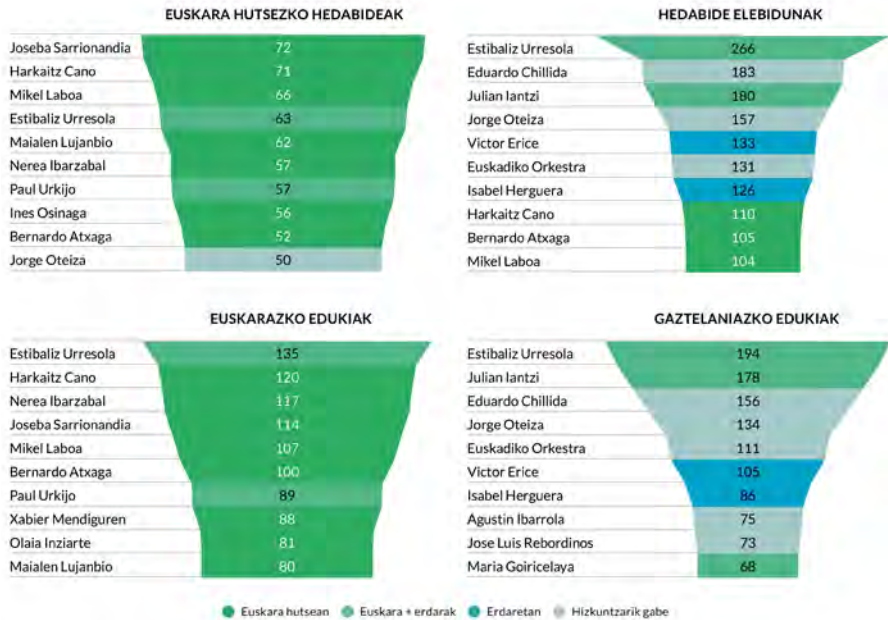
EUSKARA HUTSEZKO HEDABIDEAK

| | |
|---|---|
| Joseba Sarrionandia | 72 |
| Harkaitz Cano | 71 |
| Mikel Laboa | 66 |
| Estibaliz Urresola | 63 |
| Maialen Lujanbio | 62 |
| Nerea Ibarzabal | 57 |
| Paul Urkijo | 57 |
| Ines Osinaga | 56 |
| Bernardo Atxaga | 52 |
| Jorge Oteiza | 50 |

HEDABIDE ELEBIDUNAK

| | |
|---|---|
| Estibaliz Urresola | 266 |
| Eduardo Chillida | 183 |
| Julian Iantzi | 180 |
| Jorge Oteiza | 157 |
| Victor Erice | 133 |
| Euskadiko Orkestra | 131 |
| Isabel Herguera | 126 |
| Harkaitz Cano | 110 |
| Bernardo Atxaga | 105 |
| Mikel Laboa | 104 |

EUSKARAZKO EDUKIAK

| | |
|---|---|
| Estibaliz Urresola | 135 |
| Harkaitz Cano | 120 |
| Nerea Ibarzabal | 117 |
| Joseba Sarrionandia | 114 |
| Mikel Laboa | 107 |
| Bernardo Atxaga | 100 |
| Paul Urkijo | 89 |
| Xabier Mendiguren | 88 |
| Olaia Inziarte | 81 |
| Maialen Lujanbio | 80 |

GAZTELANIAZKO EDUKIAK

| | |
|---|---|
| Estibaliz Urresola | 194 |
| Julian Iantzi | 178 |
| Eduardo Chillida | 156 |
| Jorge Oteiza | 134 |
| Euskadiko Orkestra | 111 |
| Victor Erice | 105 |
| Isabel Herguera | 86 |
| Agustin Ibarrola | 75 |
| Jose Luis Rebordinos | 73 |
| Maria Goiricelaya | 68 |

Euskara hutsean   Euskara + erdarak   Erdaretan   Hizkuntzarik gabe